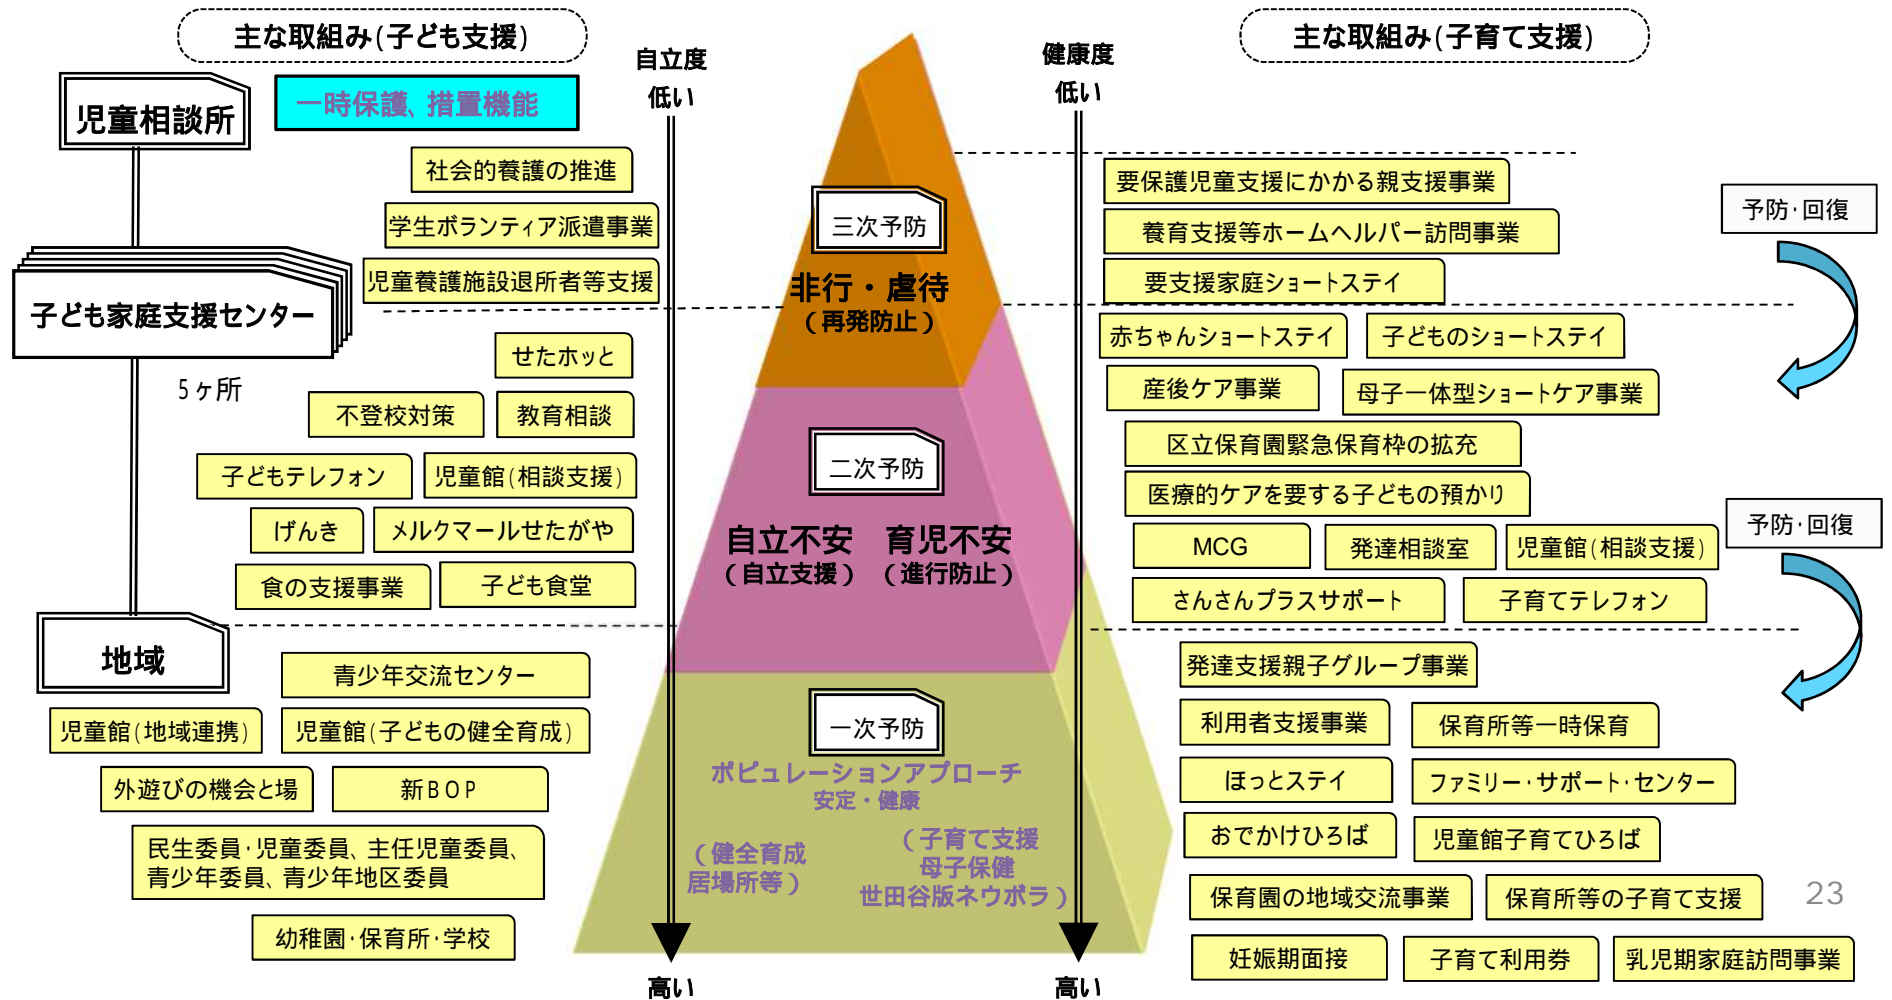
主な取組み(子ども支援)

児童相談所

一時保護、措置機能

社会的養護の推進

学生ボランティア派遣事業

児童養護施設退所者等支援

子ども家庭支援センター

5ヶ所

せたホッと

不登校対策

教育相談

子どもテレフォン

児童館(相談支援)

げんき

メルクマールせたがや

食の支援事業

子ども食堂

地域

青少年交流センター

児童館(地域連携)

児童館(子どもの健全育成)

外遊びの機会と場

新BOP

民生委員·児童委員、主任児童委員、青少年委員、青少年地区委員

幼稚園·保育所·学校

自立度
低い

高い

三次予防

非行・虐待
(再発防止)

二次予防

自立不安 育児不安
(自立支援) (進行防止)

一次予防

ポピュレーションアプローチ
安定・健康

(健全育成
居場所等)

(子育て支援
母子保健
世田谷版ネウボラ)

健康度
低い

高い

主な取組み(子育て支援)

要保護児童支援にかかる親支援事業

養育支援等ホームヘルパー訪問事業

要支援家庭ショートステイ

予防·回復

赤ちゃんショートステイ

子どものショートステイ

産後ケア事業

母子一体型ショートケア事業

区立保育園緊急保育枠の拡充

医療的ケアを要する子どもの預かり

予防·回復

MCG

発達相談室

児童館(相談支援)

さんさんプラスサポート

子育てテレフォン

発達支援親子グループ事業

利用者支援事業

保育所等一時保育

ほっとステイ

ファミリー·サポート·センター

おでかけひろば

児童館子育てひろば

保育園の地域交流事業

保育所等の子育て支援

妊娠期面接

子育て利用券

乳児期家庭訪問事業

23